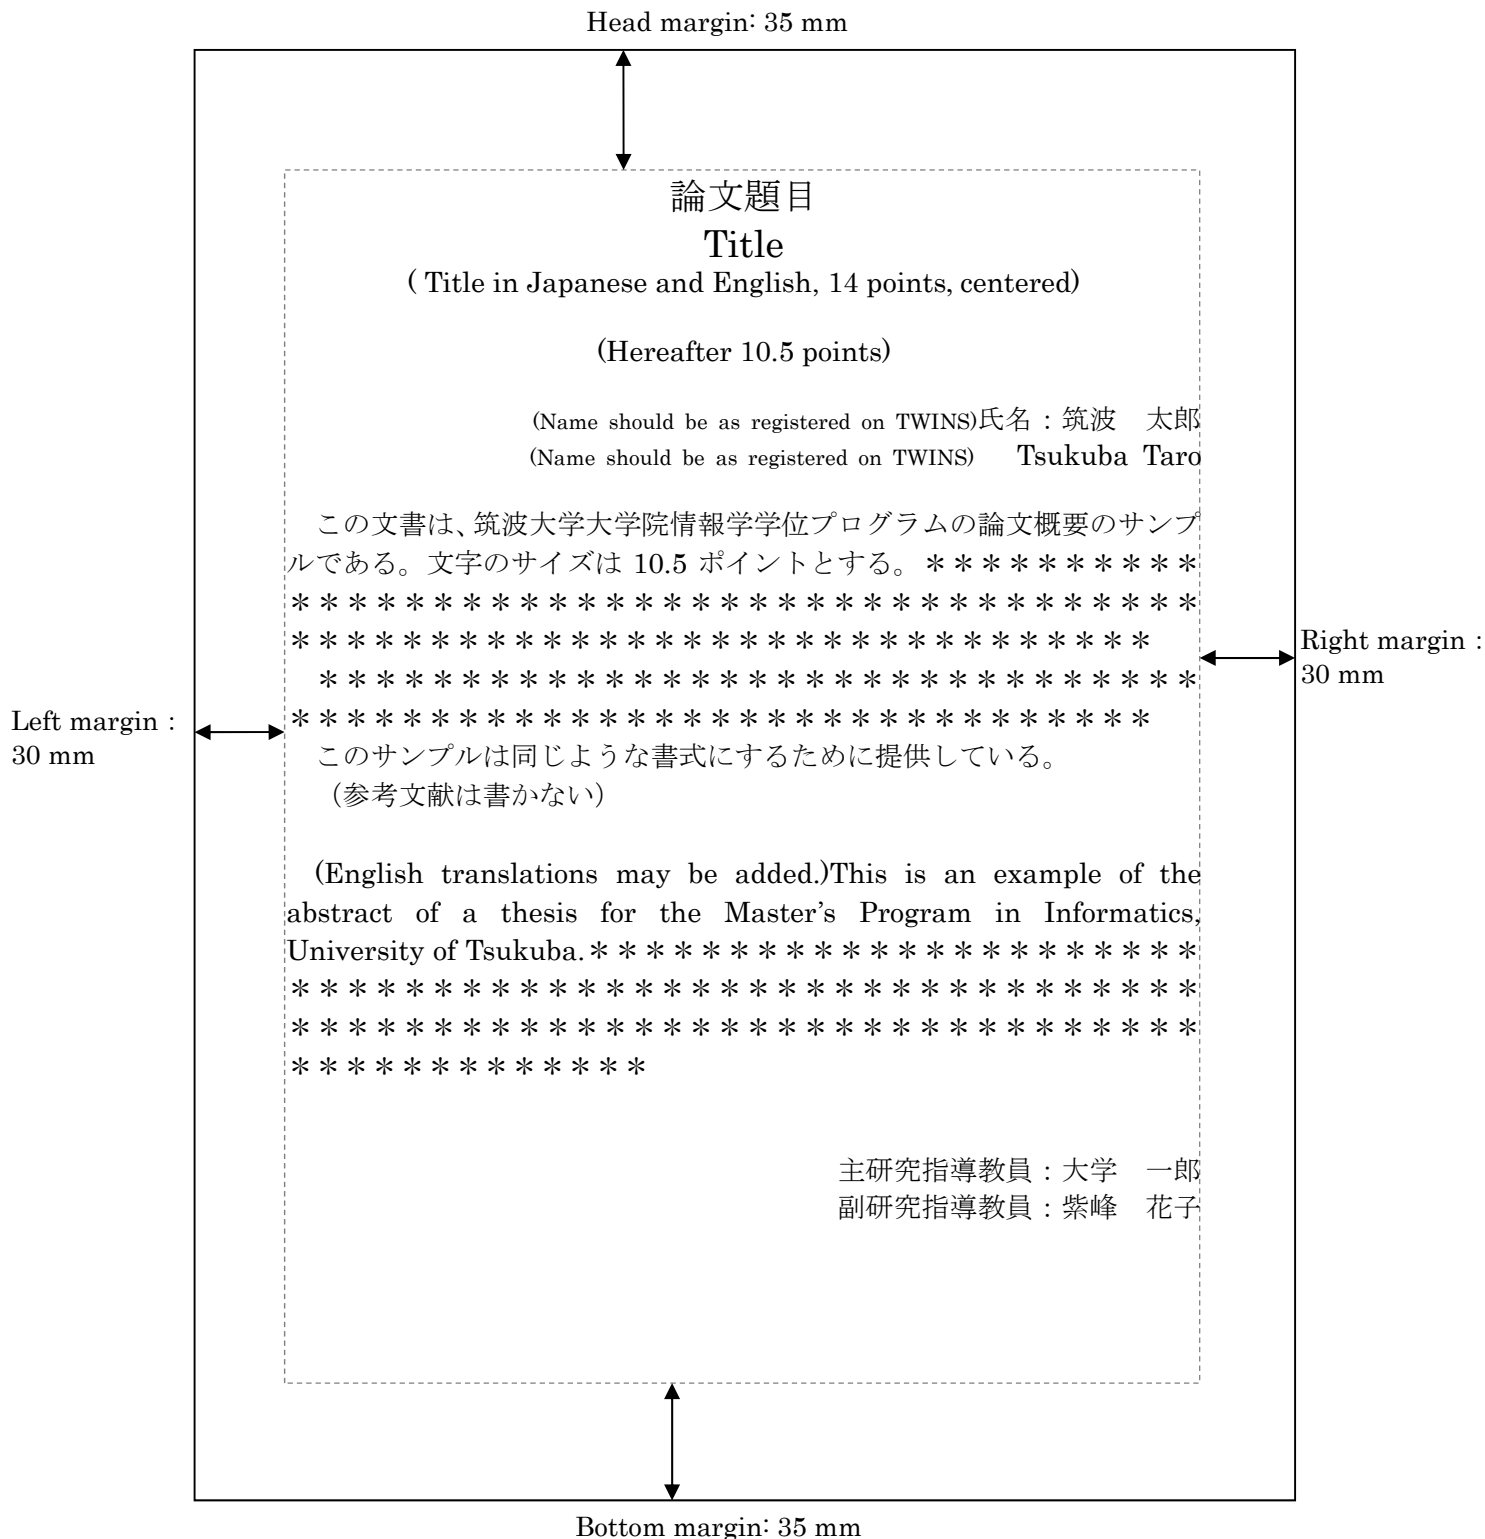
Head margin: 35 mm

論文題目
Title
( Title in Japanese and English, 14 points, centered)

(Hereafter 10.5 points)

(Name should be as registered on TWINS)氏名：筑波　太郎
(Name should be as registered on TWINS)　Tsukuba Taro

この文書は、筑波大学大学院情報学学位プログラムの論文概要のサンプルである。文字のサイズは 10.5 ポイントとする。＊＊＊＊＊＊＊＊＊＊＊＊＊＊＊＊＊＊＊＊＊＊＊＊＊＊＊＊＊＊＊＊＊＊＊＊＊＊＊＊＊＊＊＊＊＊＊＊＊＊＊＊＊＊＊＊＊＊＊＊＊＊＊＊＊＊＊＊＊＊
＊＊＊＊＊＊＊＊＊＊＊＊＊＊＊＊＊＊＊＊＊＊＊＊＊＊＊＊＊＊＊＊＊＊＊＊＊＊＊＊＊＊＊＊＊＊＊＊＊＊＊＊＊＊＊＊＊＊＊＊＊＊＊

Right margin : 30 mm

Left margin : 30 mm

このサンプルは同じような書式にするために提供している。
（参考文献は書かない）

(English translations may be added.)This is an example of the abstract of a thesis for the Master's Program in Informatics, University of Tsukuba.＊＊＊＊＊＊＊＊＊＊＊＊＊＊＊＊＊＊＊＊＊＊＊＊＊＊＊＊＊＊＊＊＊＊＊＊＊＊＊＊＊＊＊＊＊＊＊＊＊＊＊＊＊＊＊＊＊＊＊＊＊＊＊＊＊＊＊＊＊＊＊＊＊＊＊＊＊＊＊＊＊＊＊＊＊＊＊＊

主研究指導教員：大学　一郎
副研究指導教員：紫峰　花子

Bottom margin: 35 mm